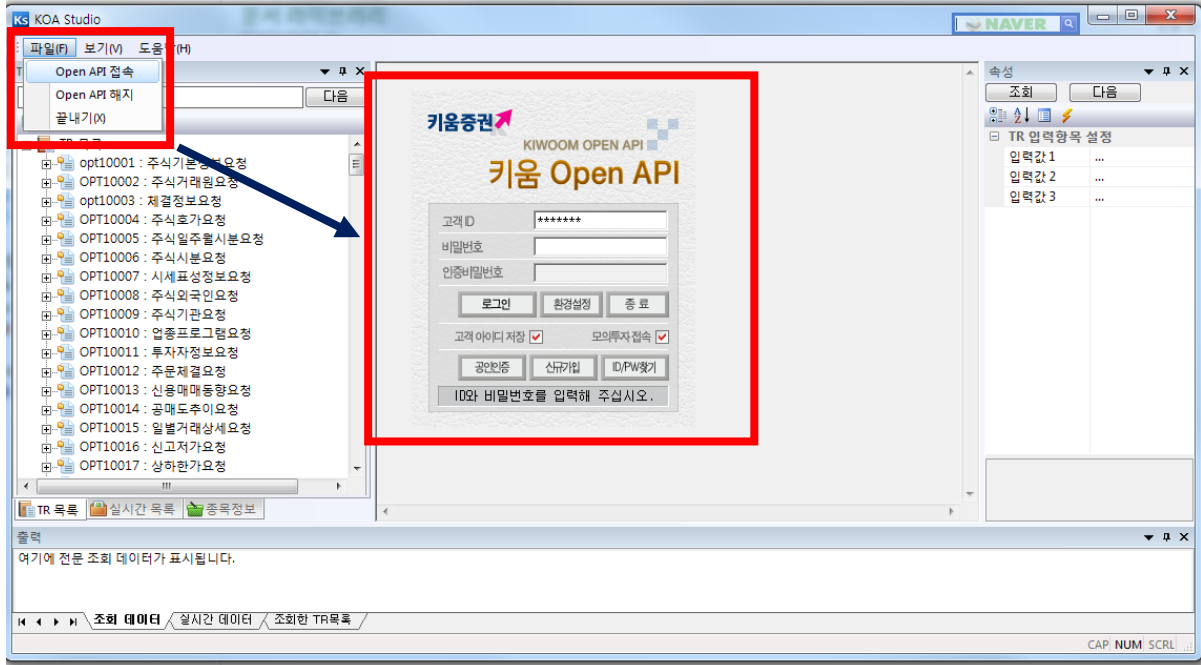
KOA Studio

NAVER

파일(F) 보기(V) 도움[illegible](H)

Open API 접속
Open API 해지
끝내기(X)

다음

TR 목록
opt10001 : 주식기본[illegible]요청
OPT10002 : 주식거래원요청
opt10003 : 체결정보요청
OPT10004 : 주식호가요청
OPT10005 : 주식일주월시분요청
OPT10006 : 주식시분요청
OPT10007 : 시세표성정보요청
OPT10008 : 주식외국인요청
OPT10009 : 주식기관요청
OPT10010 : 업종프로그램요청
OPT10011 : 투자자정보요청
OPT10012 : 주문체결요청
OPT10013 : 신용매매동향요청
OPT10014 : 공매도추이요청
OPT10015 : 일별거래상세요청
OPT10016 : 신고저가요청
OPT10017 : 상하한가요청

TR 목록 | 실시간 목록 | 종목정보

키움증권
KIWOOM OPEN API
키움 Open API

고객ID *******
비밀번호
인증비밀번호
로그인 | 환경설정 | 종 료
고객 아이디 저장 | 모의투자 접속
공인인증 | 신규가입 | ID/PW찾기
ID와 비밀번호를 입력해 주십시오.

속성
조회 | 다음
TR 입력항목 설정
입력값1 ...
입력값2 ...
입력값3 ...

출력
여기에 전문 조회 데이터가 표시됩니다.

조회 데이터 | 실시간 데이터 | 조회한 TR목록

CAP NUM SCRL